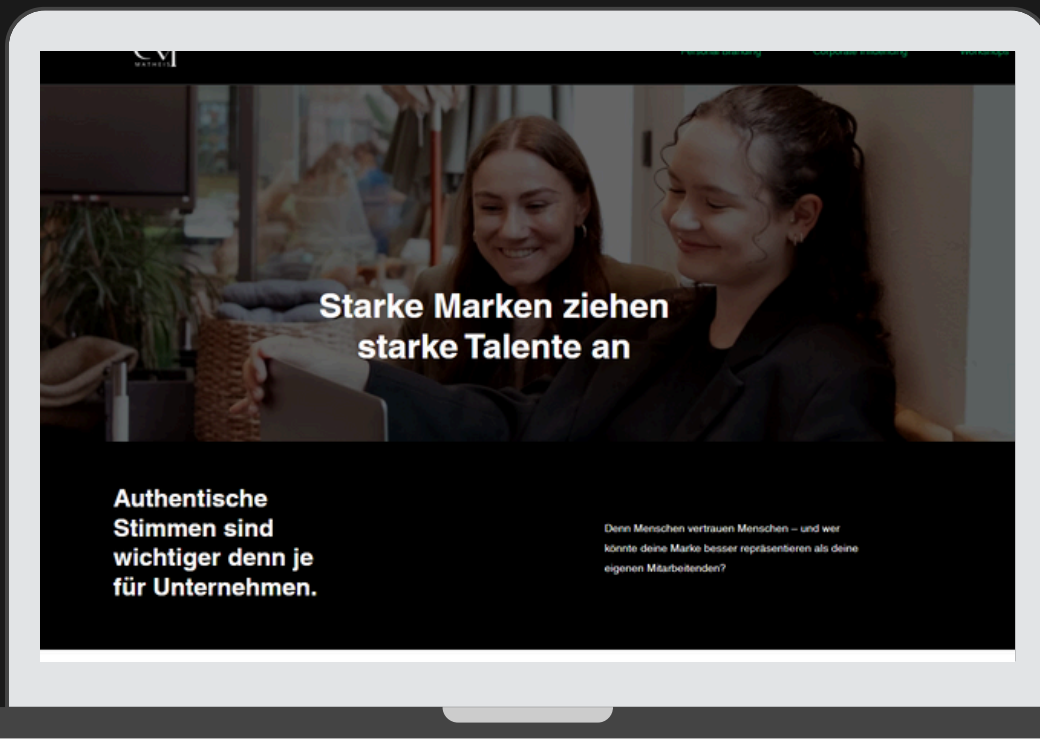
CM
MATHEIS

Personal Branding Corporate Influencing Workshops

Starke Marken ziehen starke Talente an

Authentische Stimmen sind wichtiger denn je für Unternehmen.

Denn Menschen vertrauen Menschen – und wer könnte deine Marke besser repräsentieren als deine eigenen Mitarbeitenden?